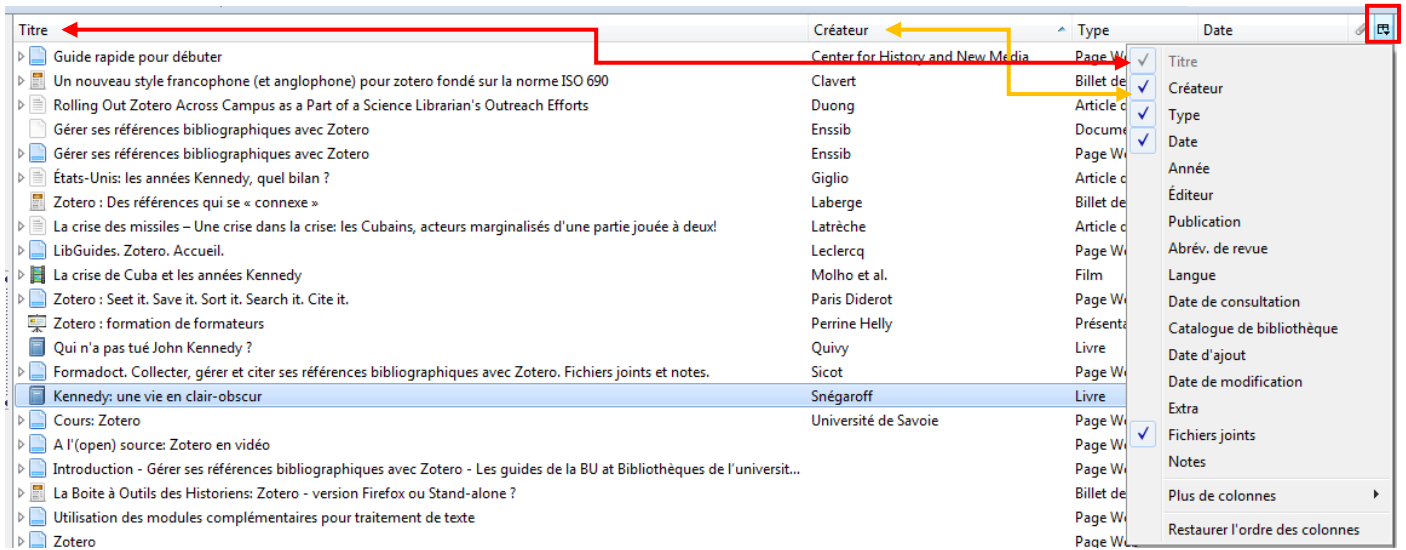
| Titre | Créateur | Type | Date |
|---|---|---|---|
| Guide rapide pour débuter | Center for History and New Media | Page W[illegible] | |
| Un nouveau style francophone (et anglophone) pour zotero fondé sur la norme ISO 690 | Clavert | Billet de | |
| Rolling Out Zotero Across Campus as a Part of a Science Librarian's Outreach Efforts | Duong | Article d | |
| Gérer ses références bibliographiques avec Zotero | Enssib | Docume | |
| Gérer ses références bibliographiques avec Zotero | Enssib | Page We | |
| États-Unis: les années Kennedy, quel bilan ? | Giglio | Article d | |
| Zotero : Des références qui se « connexe » | Laberge | Billet de | |
| La crise des missiles – Une crise dans la crise: les Cubains, acteurs marginalisés d'une partie jouée à deux! | Latrèche | Article d | |
| LibGuides. Zotero. Accueil. | Leclercq | Page We | |
| La crise de Cuba et les années Kennedy | Molho et al. | Film | |
| Zotero : Seet it. Save it. Sort it. Search it. Cite it. | Paris Diderot | Page We | |
| Zotero : formation de formateurs | Perrine Helly | Présenta | |
| Qui n'a pas tué John Kennedy ? | Quivy | Livre | |
| Formadoct. Collecter, gérer et citer ses références bibliographiques avec Zotero. Fichiers joints et notes. | Sicot | Page We | |
| Kennedy: une vie en clair-obscur | Snégaroff | Livre | |
| Cours: Zotero | Université de Savoie | Page We | |
| A l'(open) source: Zotero en vidéo | | Page We | |
| Introduction - Gérer ses références bibliographiques avec Zotero - Les guides de la BU at Bibliothèques de l'universit... | | Page We | |
| La Boite à Outils des Historiens: Zotero - version Firefox ou Stand-alone ? | | Billet de | |
| Utilisation des modules complémentaires pour traitement de texte | | Page We | |
| Zotero | | Page We | |

✓ Titre
✓ Créateur
✓ Type
✓ Date
Année
Éditeur
Publication
Abrév. de revue
Langue
Date de consultation
Catalogue de bibliothèque
Date d'ajout
Date de modification
Extra
✓ Fichiers joints
Notes
Plus de colonnes
Restaurer l'ordre des colonnes